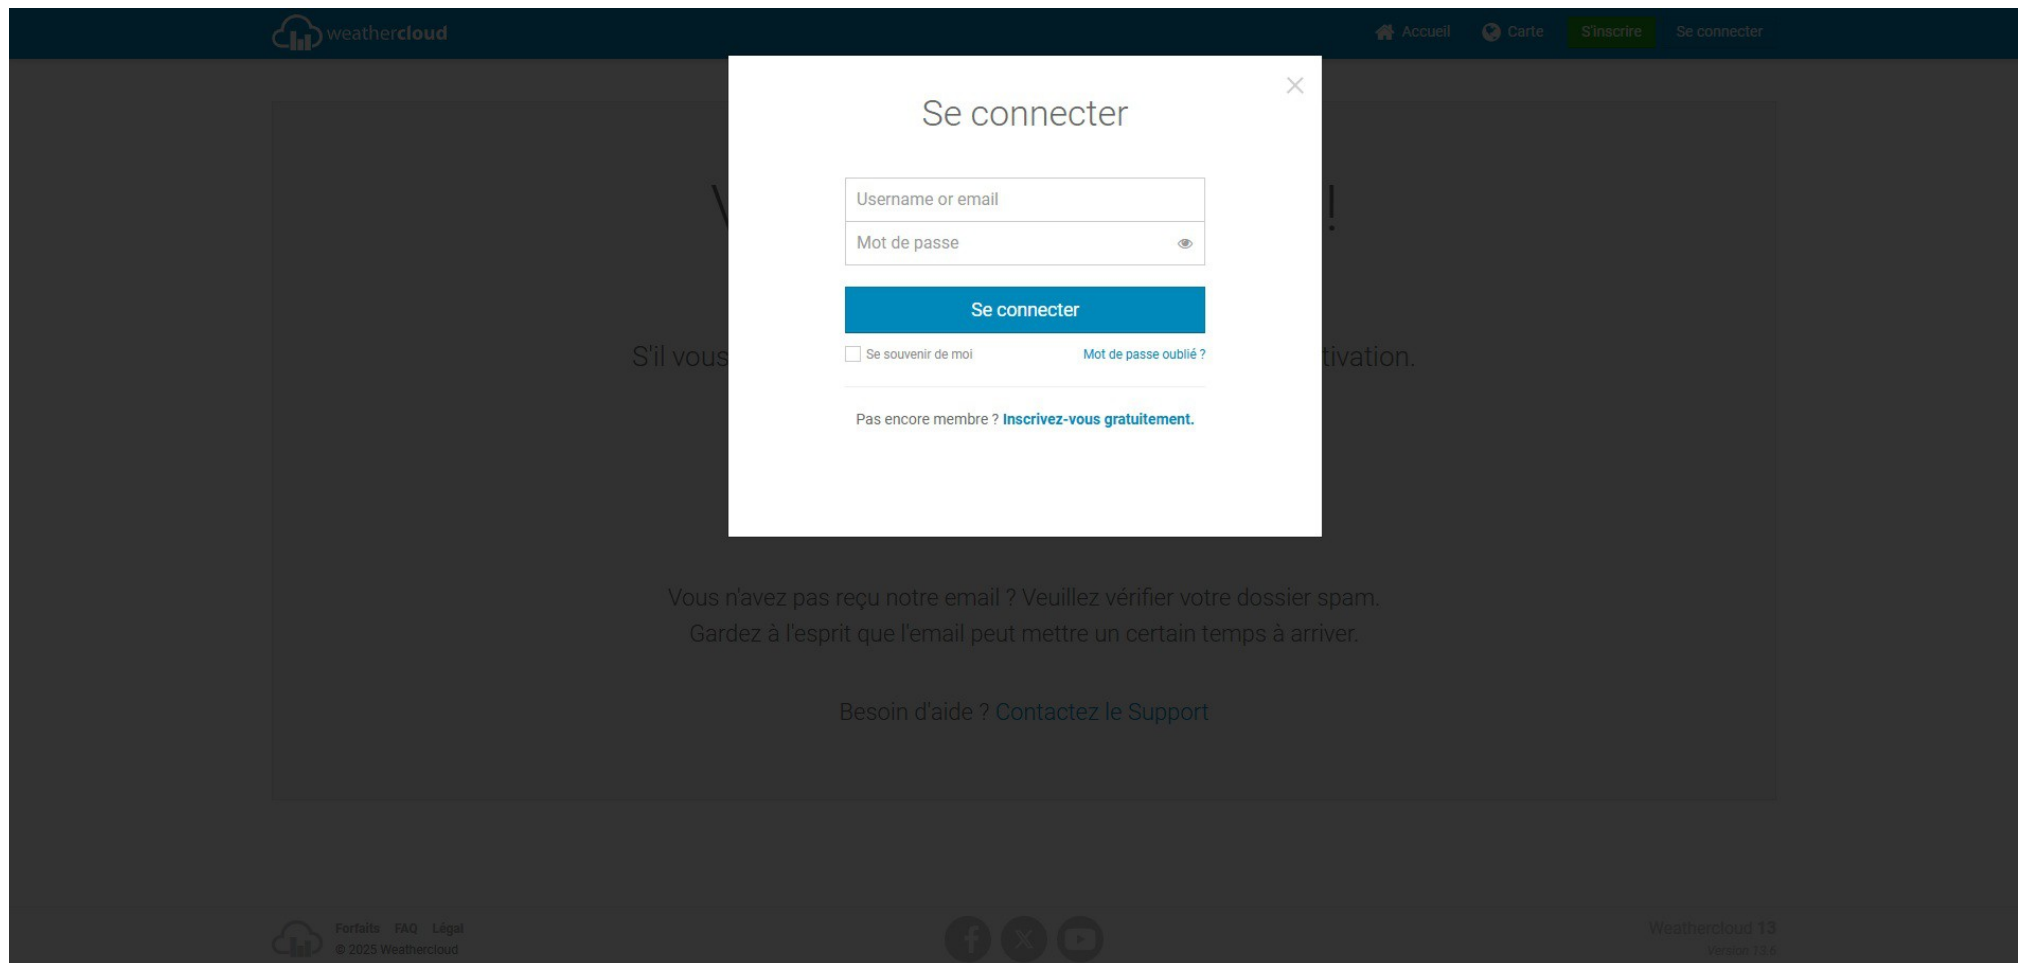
weathercloud

Accueil Carte S'inscrire Se connecter

V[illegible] !

S'il vous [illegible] tivation.

×

Se connecter

Username or email

Mot de passe

Se connecter

Se souvenir de moi

Mot de passe oublié ?

Pas encore membre ? Inscrivez-vous gratuitement.

Vous n'avez pas reçu notre email ? Veuillez vérifier votre dossier spam. Gardez à l'esprit que l'email peut mettre un certain temps à arriver.

Besoin d'aide ? Contactez le Support

Forfaits FAQ Légal
© 2025 Weathercloud

Weathercloud 13
Version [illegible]